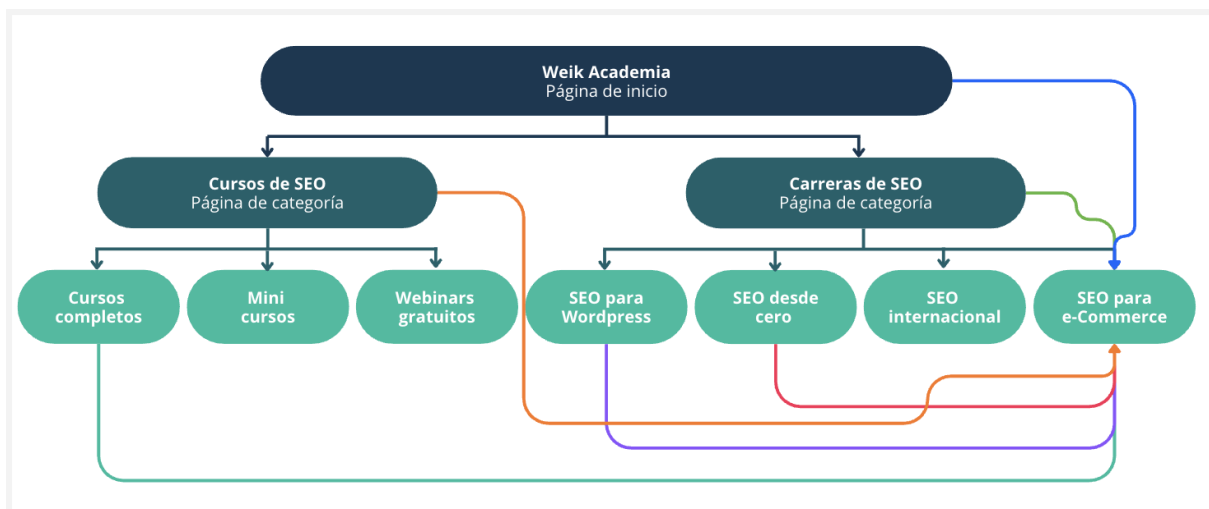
Weik Academia
Página de inicio

Cursos de SEO
Página de categoría

Carreras de SEO
Página de categoría

Cursos completos

Mini cursos

Webinars gratuitos

SEO para Wordpress

SEO desde cero

SEO internacional

SEO para e-Commerce